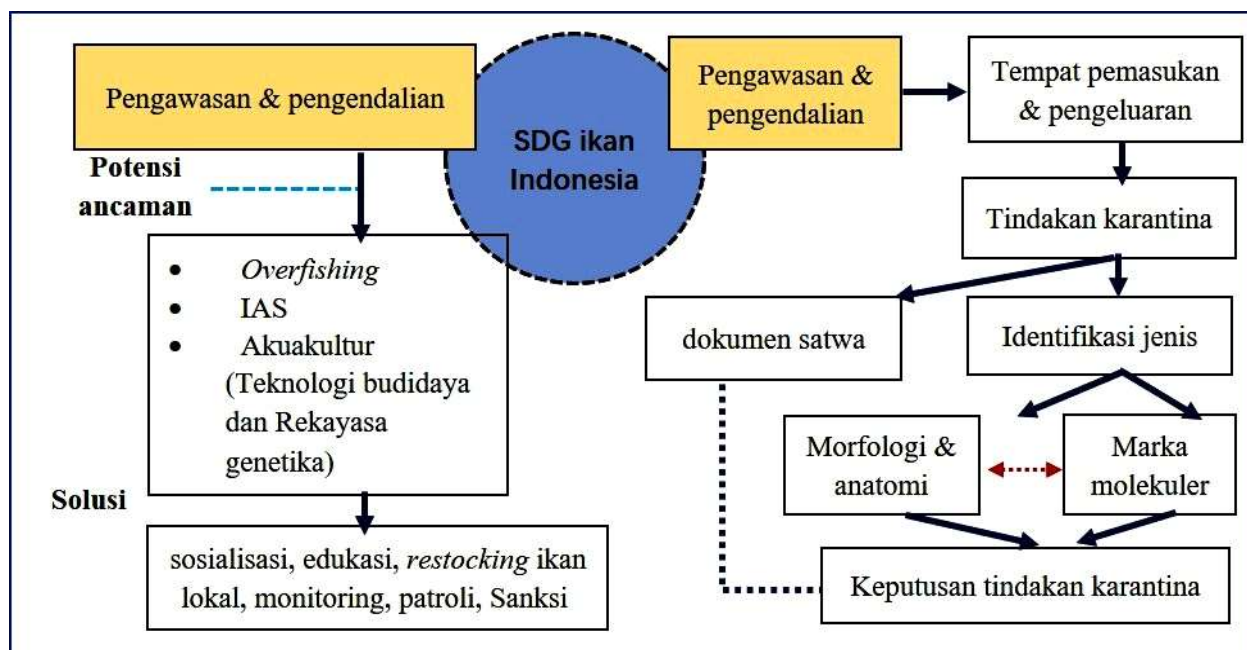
Pengawasan & pengendalian

SDG ikan Indonesia

Pengawasan & pengendalian

Tempat pemasukan & pengeluaran

Potensi ancaman

- Overfishing
- IAS
- Akuakultur (Teknologi budidaya dan Rekayasa genetika)

Tindakan karantina

dokumen satwa

Identifikasi jenis

Morfologi & anatomi

Marka molekuler

Solusi

sosialisasi, edukasi, restocking ikan lokal, monitoring, patroli, Sanksi

Keputusan tindakan karantina